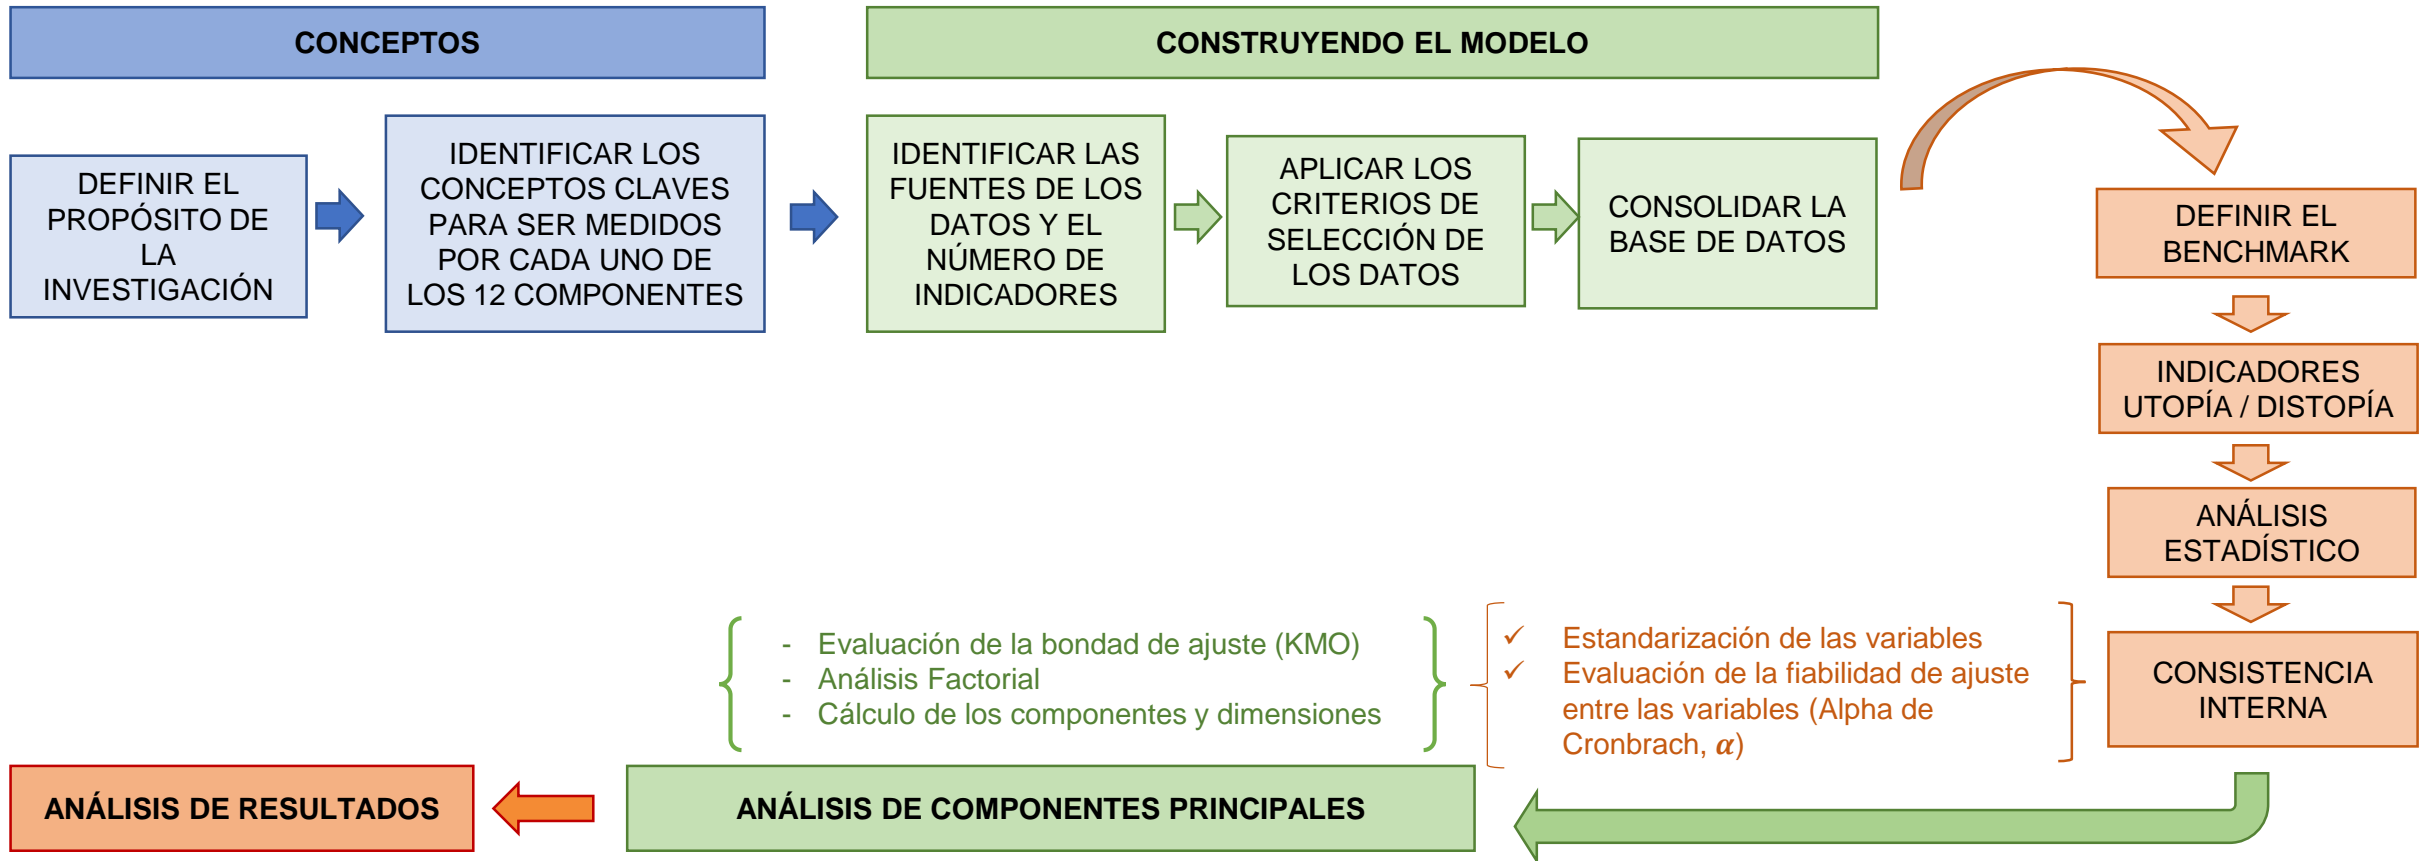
CONCEPTOS

CONSTRUYENDO EL MODELO

DEFINIR EL PROPÓSITO DE LA INVESTIGACIÓN

IDENTIFICAR LOS CONCEPTOS CLAVES PARA SER MEDIDOS POR CADA UNO DE LOS 12 COMPONENTES

IDENTIFICAR LAS FUENTES DE LOS DATOS Y EL NÚMERO DE INDICADORES

APLICAR LOS CRITERIOS DE SELECCIÓN DE LOS DATOS

CONSOLIDAR LA BASE DE DATOS

DEFINIR EL BENCHMARK

INDICADORES UTOPÍA / DISTOPÍA

ANÁLISIS ESTADÍSTICO

CONSISTENCIA INTERNA

✓ Estandarización de las variables
✓ Evaluación de la fiabilidad de ajuste entre las variables (Alpha de Cronbrach, $\alpha$)

- Evaluación de la bondad de ajuste (KMO)
- Análisis Factorial
- Cálculo de los componentes y dimensiones

ANÁLISIS DE RESULTADOS

ANÁLISIS DE COMPONENTES PRINCIPALES